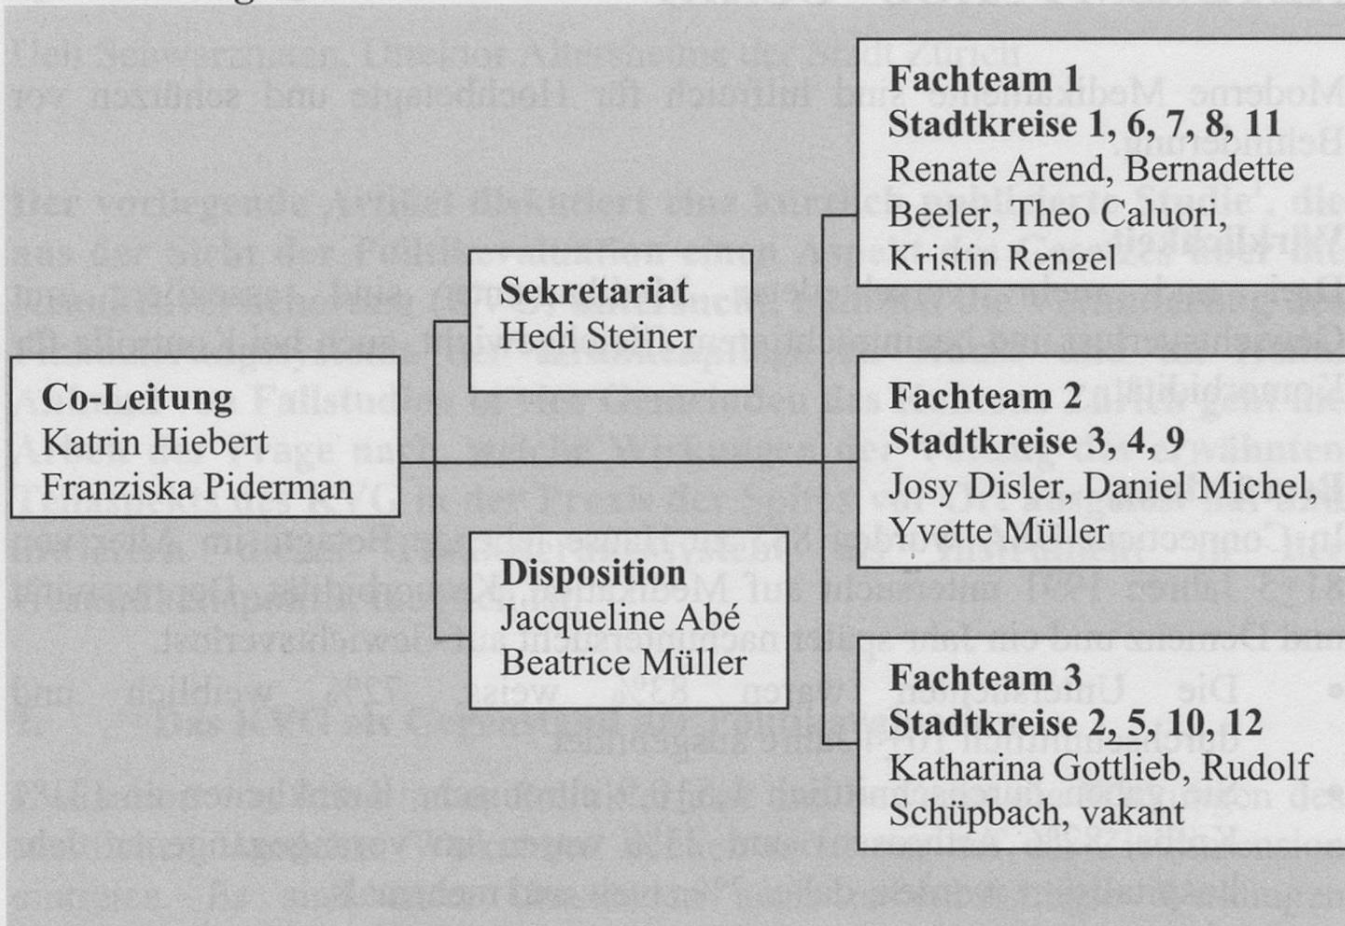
**Co-Leitung**
Katrin Hiebert
Franziska Piderman

**Sekretariat**
Hedi Steiner

**Disposition**
Jacqueline Abé
Beatrice Müller

**Fachteam 1**
**Stadtkreise 1, 6, 7, 8, 11**
Renate Arend, Bernadette Beeler, Theo Caluori, Kristin Rengel

**Fachteam 2**
**Stadtkreise 3, 4, 9**
Josy Disler, Daniel Michel, Yvette Müller

**Fachteam 3**
**Stadtkreise 2, 5, 10, 12**
Katharina Gottlieb, Rudolf Schüpbach, vakant